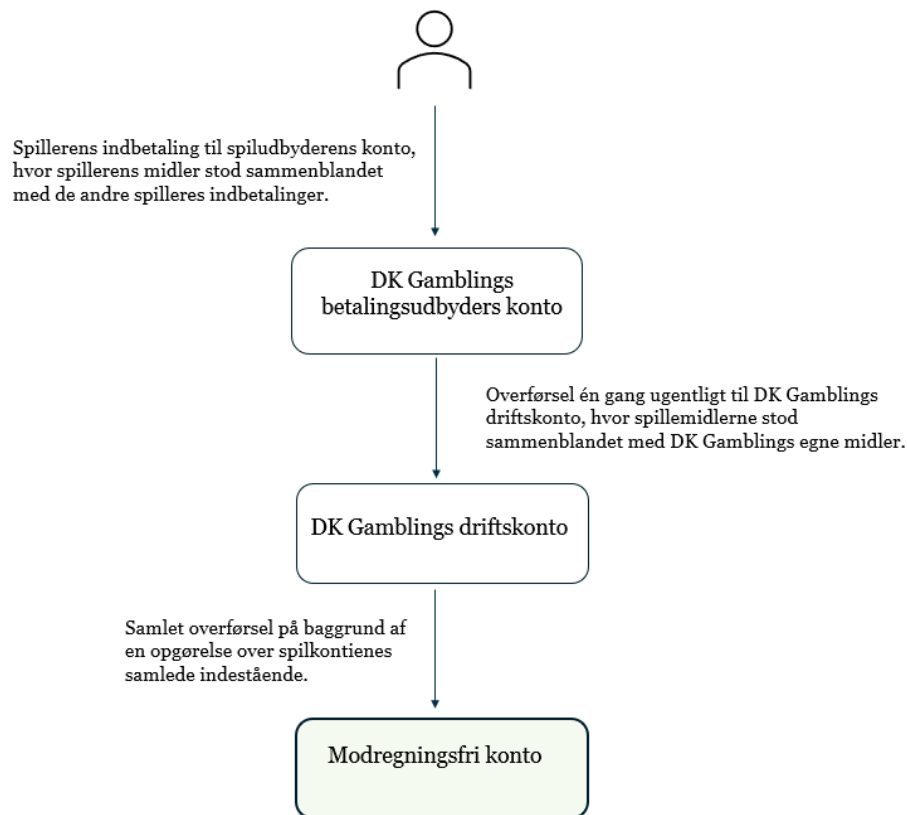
Spillerens indbetaling til spiludbyderens konto, hvor spillerens midler stod sammenblandet med de andre spilleres indbetalinger.

DK Gamblings betalingsudbyders konto

Overførsel én gang ugentligt til DK Gamblings driftskonto, hvor spillemidlerne stod sammenblandet med DK Gamblings egne midler.

DK Gamblings driftskonto

Samlet overførsel på baggrund af en opgørelse over spilkontienes samlede indestående.

Modregningsfri konto